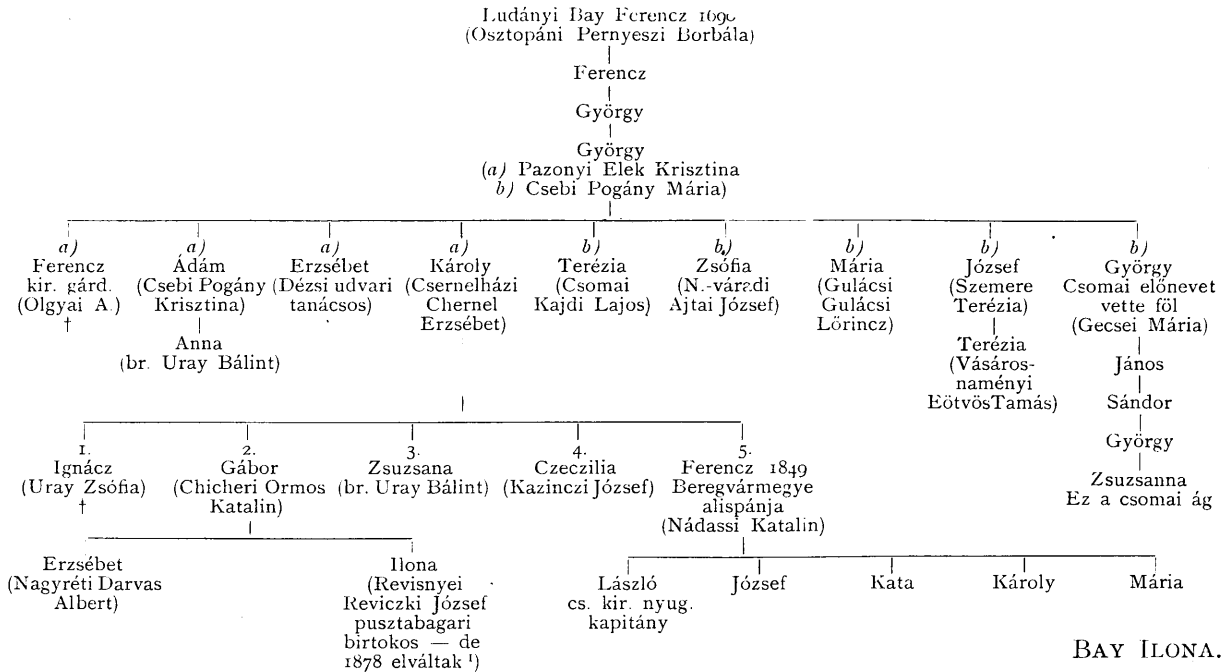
Ludányi Bay Ferencz 1690
(Osztopáni Pernyeszi Borbála)

Ferencz

György

György
(a) Pazonyi Elek Krisztina
b) Csebi Pogány Mária)

a) Ferencz kir. gárd. (Olgyai A.) †

a) Ádám (Csebi Pogány Krisztina)
Anna (br. Uray Bálint)

a) Erzsébet (Dézsi udvari tanácsos)

a) Károly (Csernelházi Chernel Erzsébet)

b) Terézia (Csomai Kajdi Lajos)

b) Zsófia (N.-váradi Ajtai József)

b) Mária (Gulácsi Gulácsi Lörincz)

b) József (Szemere Terézia)
Terézia (Vásáros-naményi EötvösTamás)

b) György Csomai előnevet vette föl (Gecsei Mária)
János
Sándor
György
Zsuzsanna
Ez a csomai ág

1. Ignácz (Uray Zsófia) †

2. Gábor (Chicheri Ormos Katalin)

3. Zsuzsana (br. Uray Bálint)

4. Czeczilia (Kazinczi József)

5. Ferencz 1849 Beregvármegye alispánja (Nádassi Katalin)

Erzsébet (Nagyréti Darvas Albert)

Ilona (Revisnyei Reviczki József pusztabagari birtokos — de 1878 elváltak $^{1}$)

László cs. kir. nyug. kapitány

József

Kata

Károly

Mária

Bay Ilona.